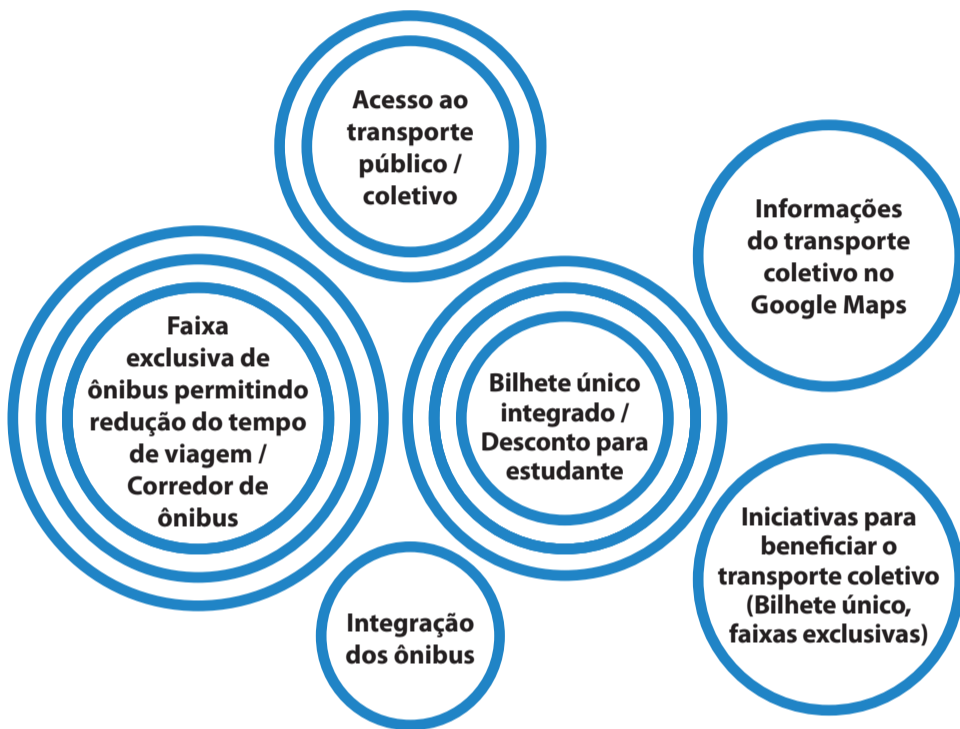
Acesso ao transporte público / coletivo

Informações do transporte coletivo no Google Maps

Faixa exclusiva de ônibus permitindo redução do tempo de viagem / Corredor de ônibus

Bilhete único integrado / Desconto para estudante

Iniciativas para beneficiar o transporte coletivo (Bilhete único, faixas exclusivas)

Integração dos ônibus